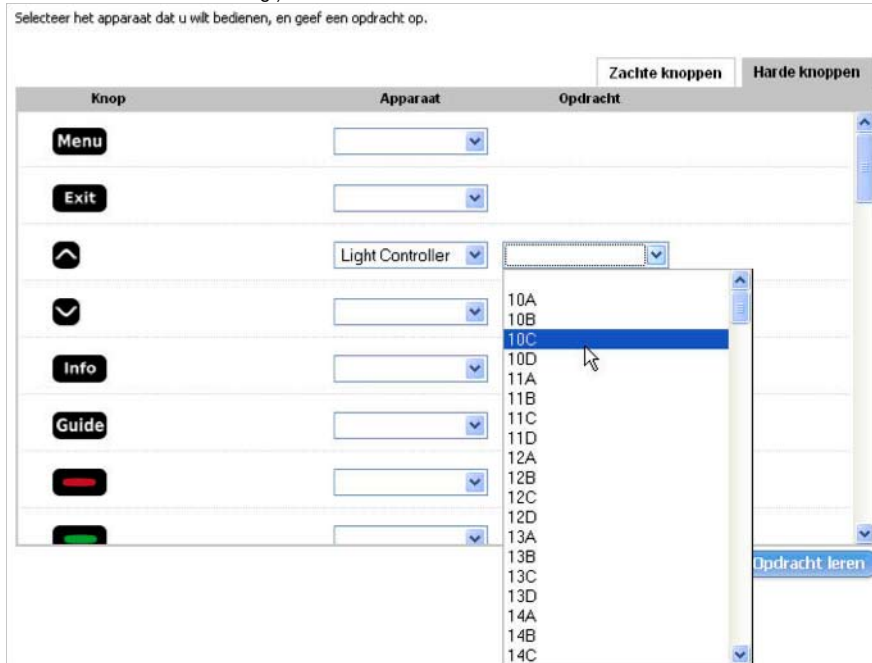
Selecteer het apparaat dat u wilt bedienen, en geef een opdracht op.

Zachte knoppen
Harde knoppen

| Knop | Apparaat | Opdracht |
|---|---|---|
| Menu | | |
| Exit | | |
| | Light Controller | |
| | | |
| Info | | |
| Guide | | |
| | | |
| | | |

10A
10B
10C
10D
11A
11B
11C
11D
12A
12B
12C
12D
13A
13B
13C
13D
14A
14B
14C

Opdracht leren